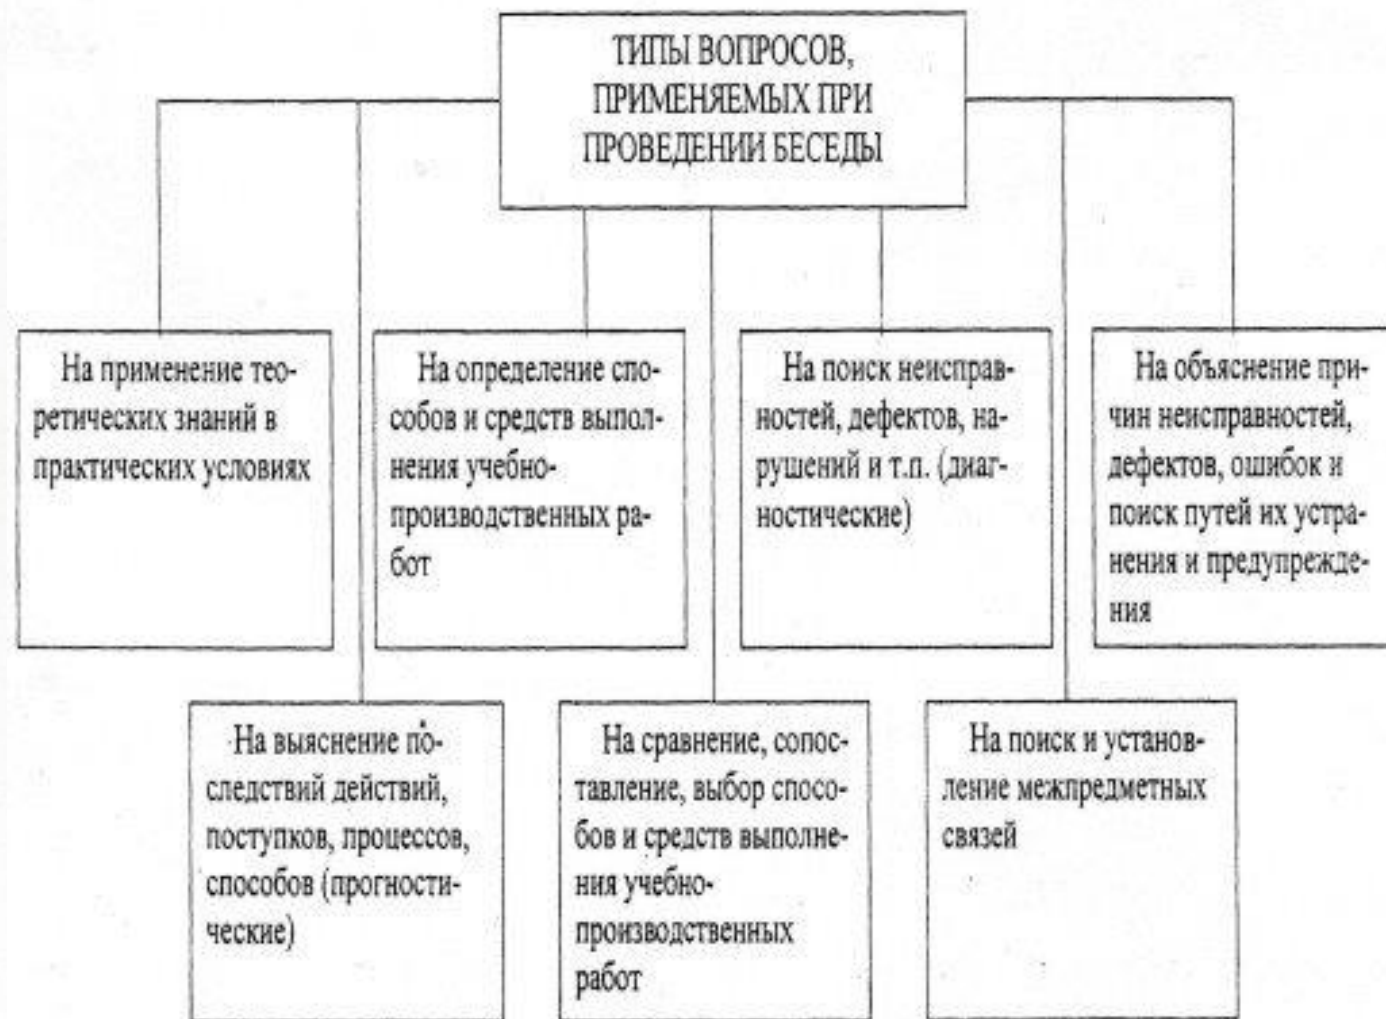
ТИПЫ ВОПРОСОВ, ПРИМЕНЯЕМЫХ ПРИ ПРОВЕДЕНИИ БЕСЕДЫ

На применение теоретических знаний в практических условиях

На определение способов и средств выполнения учебно-производственных работ

На поиск неисправностей, дефектов, нарушений и т.п. (диагностические)

На объяснение причин неисправностей, дефектов, ошибок и поиск путей их устранения и предупреждения

На выяснение последствий действий, поступков, процессов, способов (прогностические)

На сравнение, сопоставление, выбор способов и средств выполнения учебно-производственных работ

На поиск и установление межпредметных связей